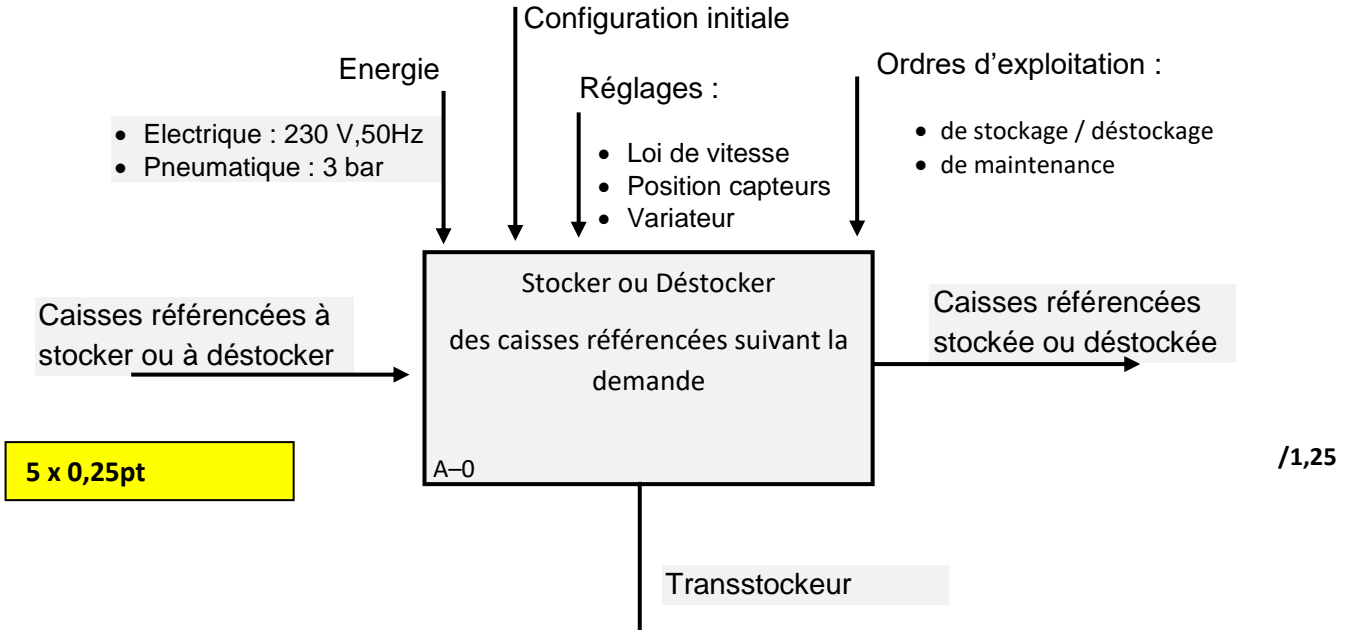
Configuration initiale

Energie

- Electrique : 230 V,50Hz
- Pneumatique : 3 bar

Réglages :

- Loi de vitesse
- Position capteurs
- Variateur

Ordres d'exploitation :

- de stockage / déstockage
- de maintenance

Caisses référencées à stocker ou à déstocker

Stocker ou Déstocker

des caisses référencées suivant la demande

A–0

Caisses référencées stockée ou déstockée

5 x 0,25pt

/1,25

Transstockeur